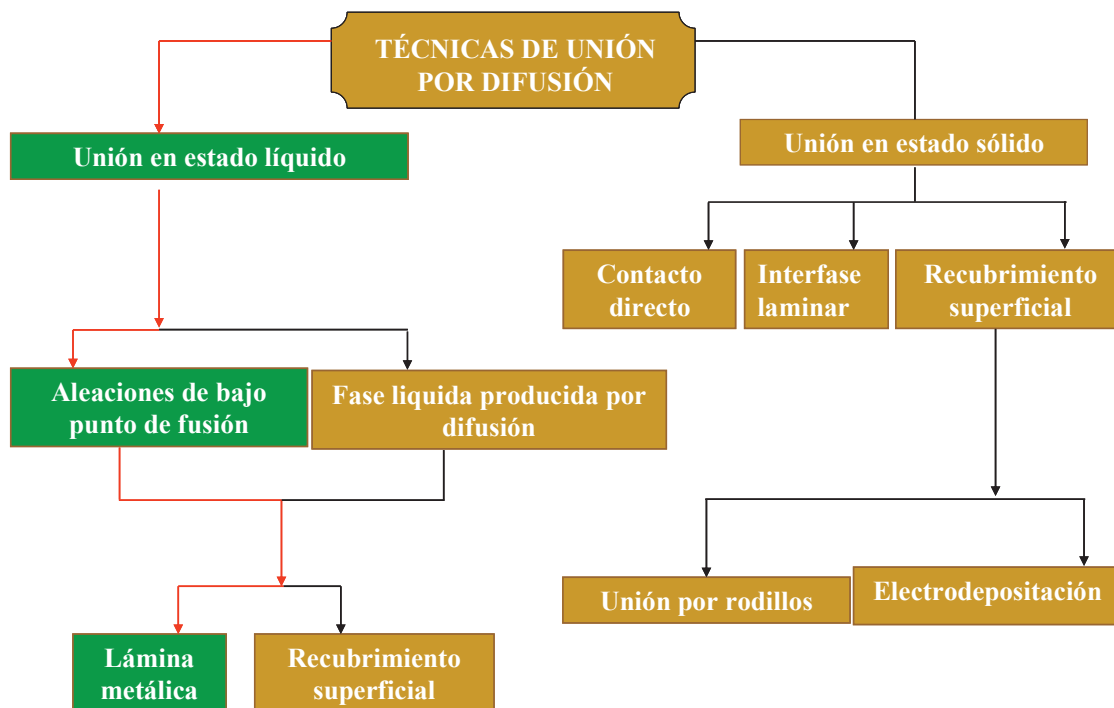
TÉCNICAS DE UNIÓN POR DIFUSIÓN

Unión en estado líquido

Unión en estado sólido

Contacto directo

Interfase laminar

Recubrimiento superficial

Aleaciones de bajo punto de fusión

Fase liquida producida por difusión

Unión por rodillos

Electrodepositación

Lámina metálica

Recubrimiento superficial